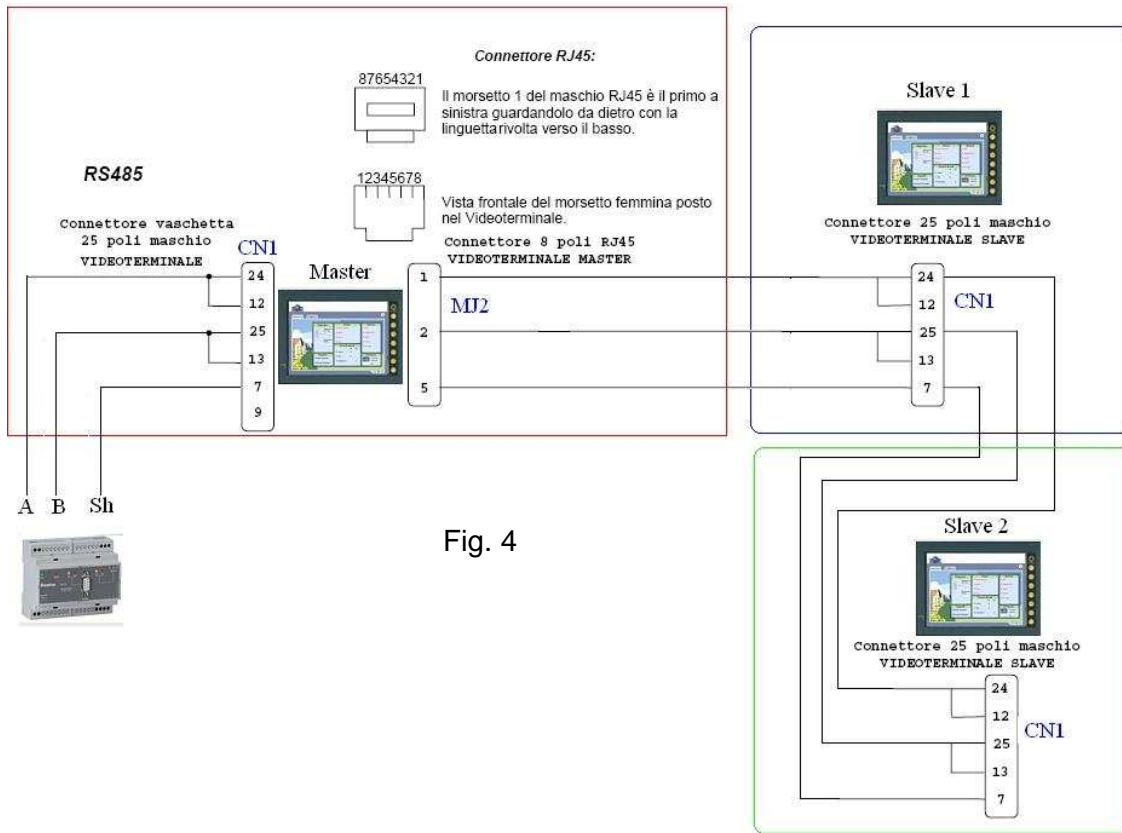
Connettore RJ45:

87654321

Il morsetto 1 del maschio RJ45 è il primo a sinistra guardandolo da dietro con la linguetta rivolta verso il basso.

RS485

12345678

Vista frontale del morsetto femmina posto nel Videoterminale.

Connettore vaschetta 25 poli maschio VIDEOTERMINALE

CN1

Connettore 8 poli RJ45 VIDEOTERMINALE MASTER

Master

24
12
25
13
7
9

1
2
5

MJ2

Slave 1

Connettore 25 poli maschio VIDEOTERMINALE SLAVE

24
12
25
13
7

CN1

A B Sh

Fig. 4

Slave 2

Connettore 25 poli maschio VIDEOTERMINALE SLAVE

24
12
25
13
7

CN1